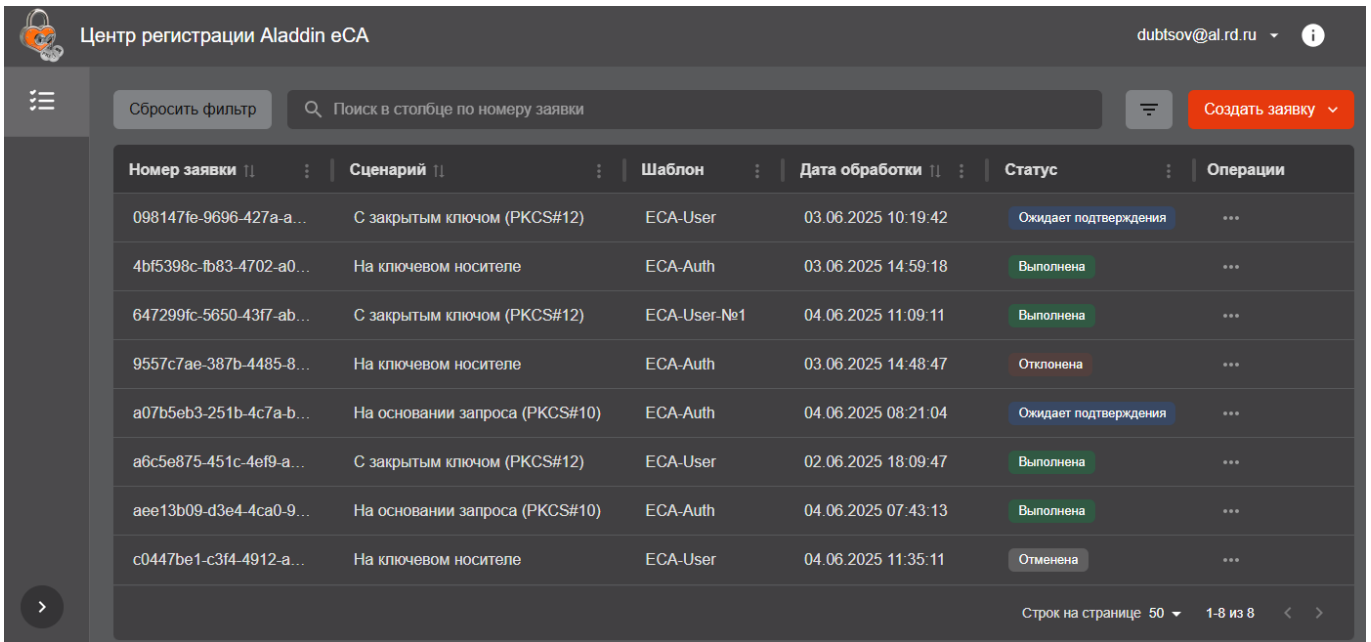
Центр регистрации Aladdin eCA

dubtsov@al.rd.ru

Сбросить фильтр

Поиск в столбце по номеру заявки

Создать заявку

| Номер заявки | Сценарий | Шаблон | Дата обработки | Статус | Операции |
|---|---|---|---|---|---|
| 098147fe-9696-427a-a… | С закрытым ключом (PKCS#12) | ECA-User | 03.06.2025 10:19:42 | Ожидает подтверждения | ••• |
| 4bf5398c-fb83-4702-a0… | На ключевом носителе | ECA-Auth | 03.06.2025 14:59:18 | Выполнена | ••• |
| 647299fc-5650-43f7-ab… | С закрытым ключом (PKCS#12) | ECA-User-№1 | 04.06.2025 11:09:11 | Выполнена | ••• |
| 9557c7ae-387b-4485-8… | На ключевом носителе | ECA-Auth | 03.06.2025 14:48:47 | Отклонена | ••• |
| a07b5eb3-251b-4c7a-b… | На основании запроса (PKCS#10) | ECA-Auth | 04.06.2025 08:21:04 | Ожидает подтверждения | ••• |
| a6c5e875-451c-4ef9-a… | С закрытым ключом (PKCS#12) | ECA-User | 02.06.2025 18:09:47 | Выполнена | ••• |
| aee13b09-d3e4-4ca0-9… | На основании запроса (PKCS#10) | ECA-Auth | 04.06.2025 07:43:13 | Выполнена | ••• |
| c0447be1-c3f4-4912-a… | На ключевом носителе | ECA-User | 04.06.2025 11:35:11 | Отменена | ••• |

Строк на странице 50 1-8 из 8